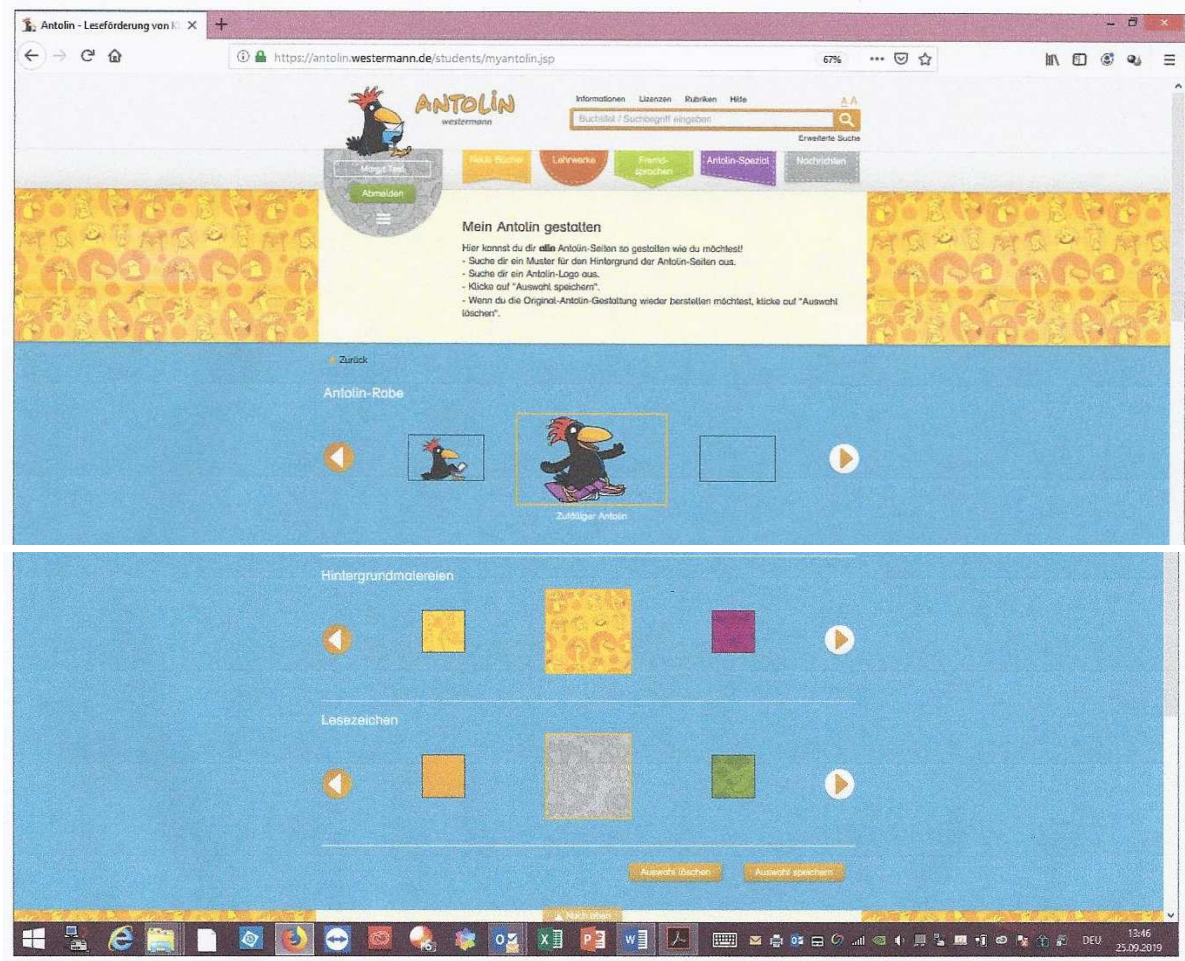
Antolin - Leseförderung von K ×

https://antolin.westermann.de/students/myantolin.jsp

67%

ANTOLIN
westermann

Informationen Lizenzen Rubriken Hilfe

A A

Buchtitel / Suchbegriff eingeben

Erweiterte Suche

Margit Test

Abmelden

Neue Bücher

Lehrwerke

Fremdsprachen

Antolin-Spezial

Nachrichten

Mein Antolin gestalten

Hier kannst du dir alle Antolin-Seiten so gestalten wie du möchtest!
- Suche dir ein Muster für den Hintergrund der Antolin-Seiten aus.
- Suche dir ein Antolin-Logo aus.
- Klicke auf "Auswahl speichern".
- Wenn du die Original-Antolin-Gestaltung wieder herstellen möchtest, klicke auf "Auswahl löschen".

Zurück

Antolin-Robe

Zufälliger Antolin

Hintergrundmalereien

Lesezeichen

Auswahl löschen

Auswahl speichern

Nach oben

DEU

13:46
25.09.2019